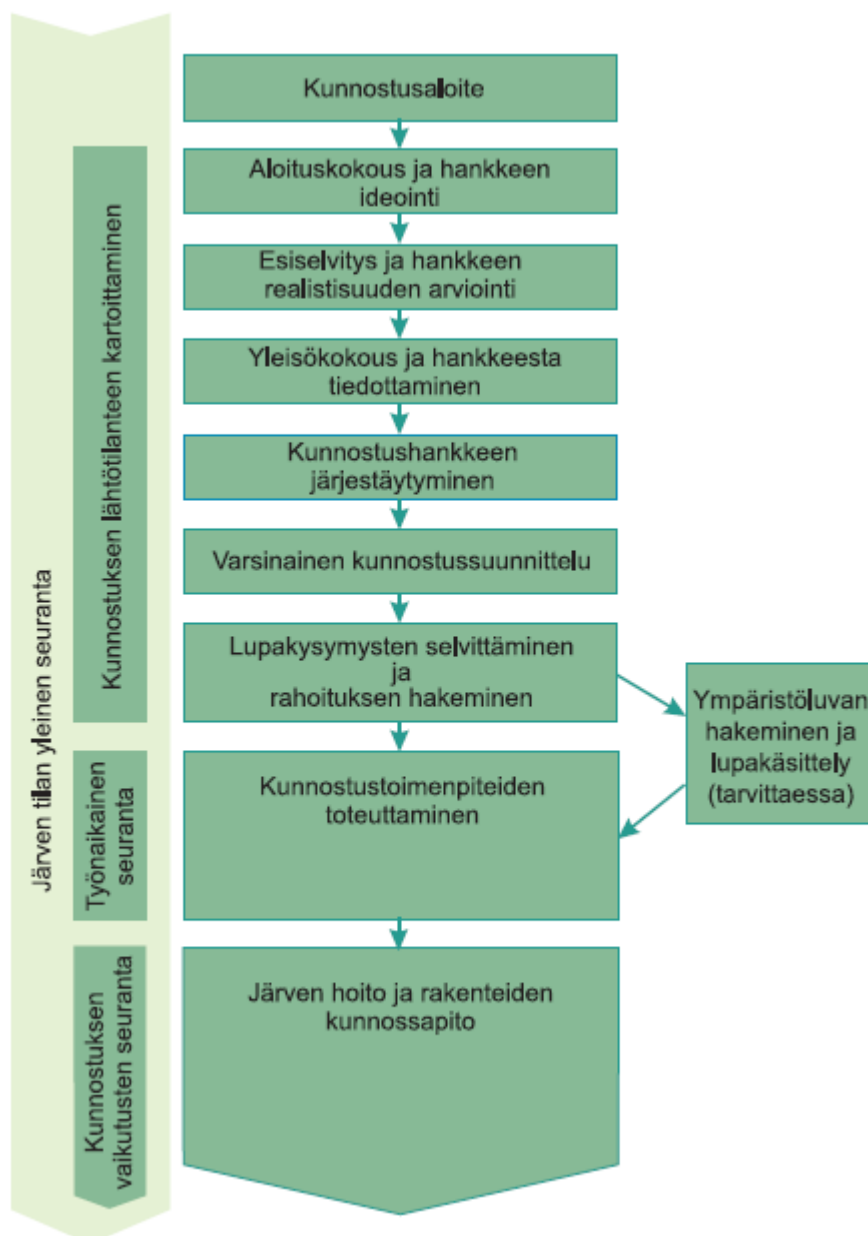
Järven tilan yleinen seuranta

Kunnostuksen lähtötilanteen kartoittaminen

Työnaikainen seuranta

Kunnostuksen vaikutusten seuranta

Kunnostusaloite

Aloituskokous ja hankkeen ideointi

Esiselvitys ja hankkeen realistisuuden arviointi

Yleisökokous ja hankkeesta tiedottaminen

Kunnostushankkeen järjestäytyminen

Varsinainen kunnostussuunnittelu

Lupakysymysten selvittäminen ja rahoituksen hakeminen

Ympäristöluvan hakeminen ja lupakäsittely (tarvittaessa)

Kunnostustoimenpiteiden toteuttaminen

Järven hoito ja rakenteiden kunnossapito